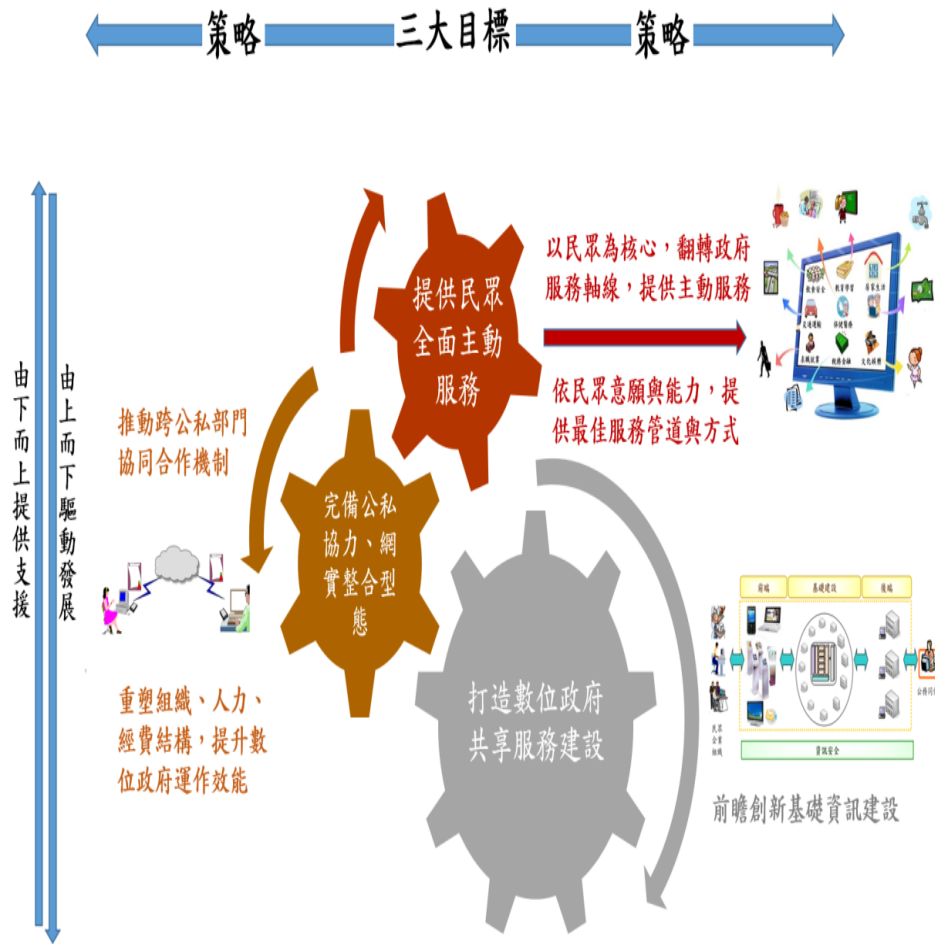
策略 三大目標 策略

由下而上提供支援

由上而下驅動發展

提供民眾全面主動服務

以民眾為核心，翻轉政府服務軸線，提供主動服務

依民眾意願與能力，提供最佳服務管道與方式

推動跨公私部門協同合作機制

完備公私協力、網實整合型態

重塑組織、人力、經費結構，提升數位政府運作效能

打造數位政府共享服務建設

前端 基礎建設 後端

資訊安全

前瞻創新基礎資訊建設